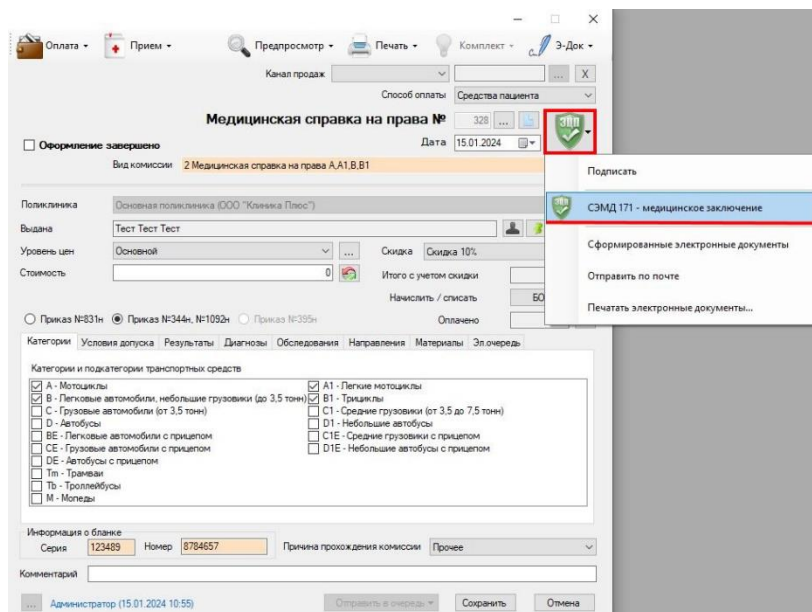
Оплата ▾ Прием ▾ Предпросмотр ▾ Печать ▾ Комплект ▾ Э-Док ▾

Канал продаж ... X

Способ оплаты Средства пациента

Медицинская справка на права № 328 ...

Оформление завершено

Дата 15.01.2024

Вид комиссии 2 Медицинская справка на права A,A1,B,B1

Подписать

СЭМД 171 - медицинское заключение

Сформированные электронные документы

Отправить по почте

Печатать электронные документы...

Поликлиника Основная поликлиника (ООО "Клиника Плюс")

Выдана Тест Тест Тест

Уровень цен Основной ... Скидка Скидка 10%

Стоимость 0 Итого с учетом скидки

Начислить / списать БО

Приказ N831н Приказ N344н, N1092н Приказ N395н Оплачено

Категории Условия допуска Результаты Диагнозы Обследования Направления Материалы Эл.очередь

Категории и подкатегории транспортных средств

A - Мотоциклы
B - Легковые автомобили, небольшие грузовики (до 3,5 тонн)
C - Грузовые автомобили (от 3,5 тонн)
D - Автобусы
BE - Легковые автомобили с прицепом
CE - Грузовые автомобили с прицепом
DE - Автобусы с прицепом
Tm - Трамваи
Tb - Троллейбусы
M - Мопеды

A1 - Легкие мотоциклы
B1 - Трициклы
C1 - Средние грузовики (от 3,5 до 7,5 тонн)
D1 - Небольшие автобусы
C1E - Средние грузовики с прицепом
D1E - Небольшие автобусы с прицепом

Информация о бланке
Серия 123489 Номер 8784657

Причина прохождения комиссии Прочее

Комментарий

... Администратор (15.01.2024 10:55) Отправить в очередь ▾ Сохранить Отмена